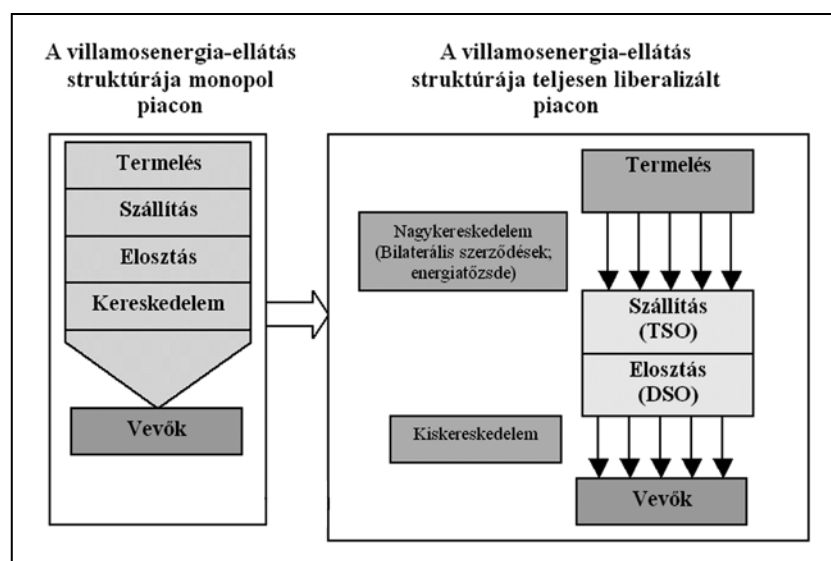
A villamosenergia-ellátás struktúrája monopol piacon

Termelés

Szállítás

Elosztás

Kereskedelem

Vevők

A villamosenergia-ellátás struktúrája teljesen liberalizált piacon

Nagykereskedelem (Bilaterális szerződések; energiatőzsde)

Termelés

Szállítás (TSO)

Elosztás (DSO)

Kiskereskedelem

Vevők